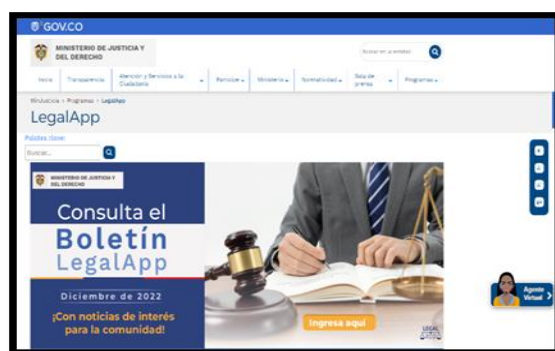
GOV.CO

MINISTERIO DE JUSTICIA Y DEL DERECHO

Buscar en la entidad

Inicio Transparencia Atención y Servicios a la Ciudadanía Participa Ministerio Normatividad Sala de prensa Programas

Minjusticia > Programas > LegalApp

LegalApp

Palabra clave

Buscar...

MINISTERIO DE JUSTICIA Y DEL DERECHO

Consulta el Boletín LegalApp

Diciembre de 2022

¡Con noticias de interés para la comunidad!

Ingresa aquí

LEGAL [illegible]

Agente Virtual